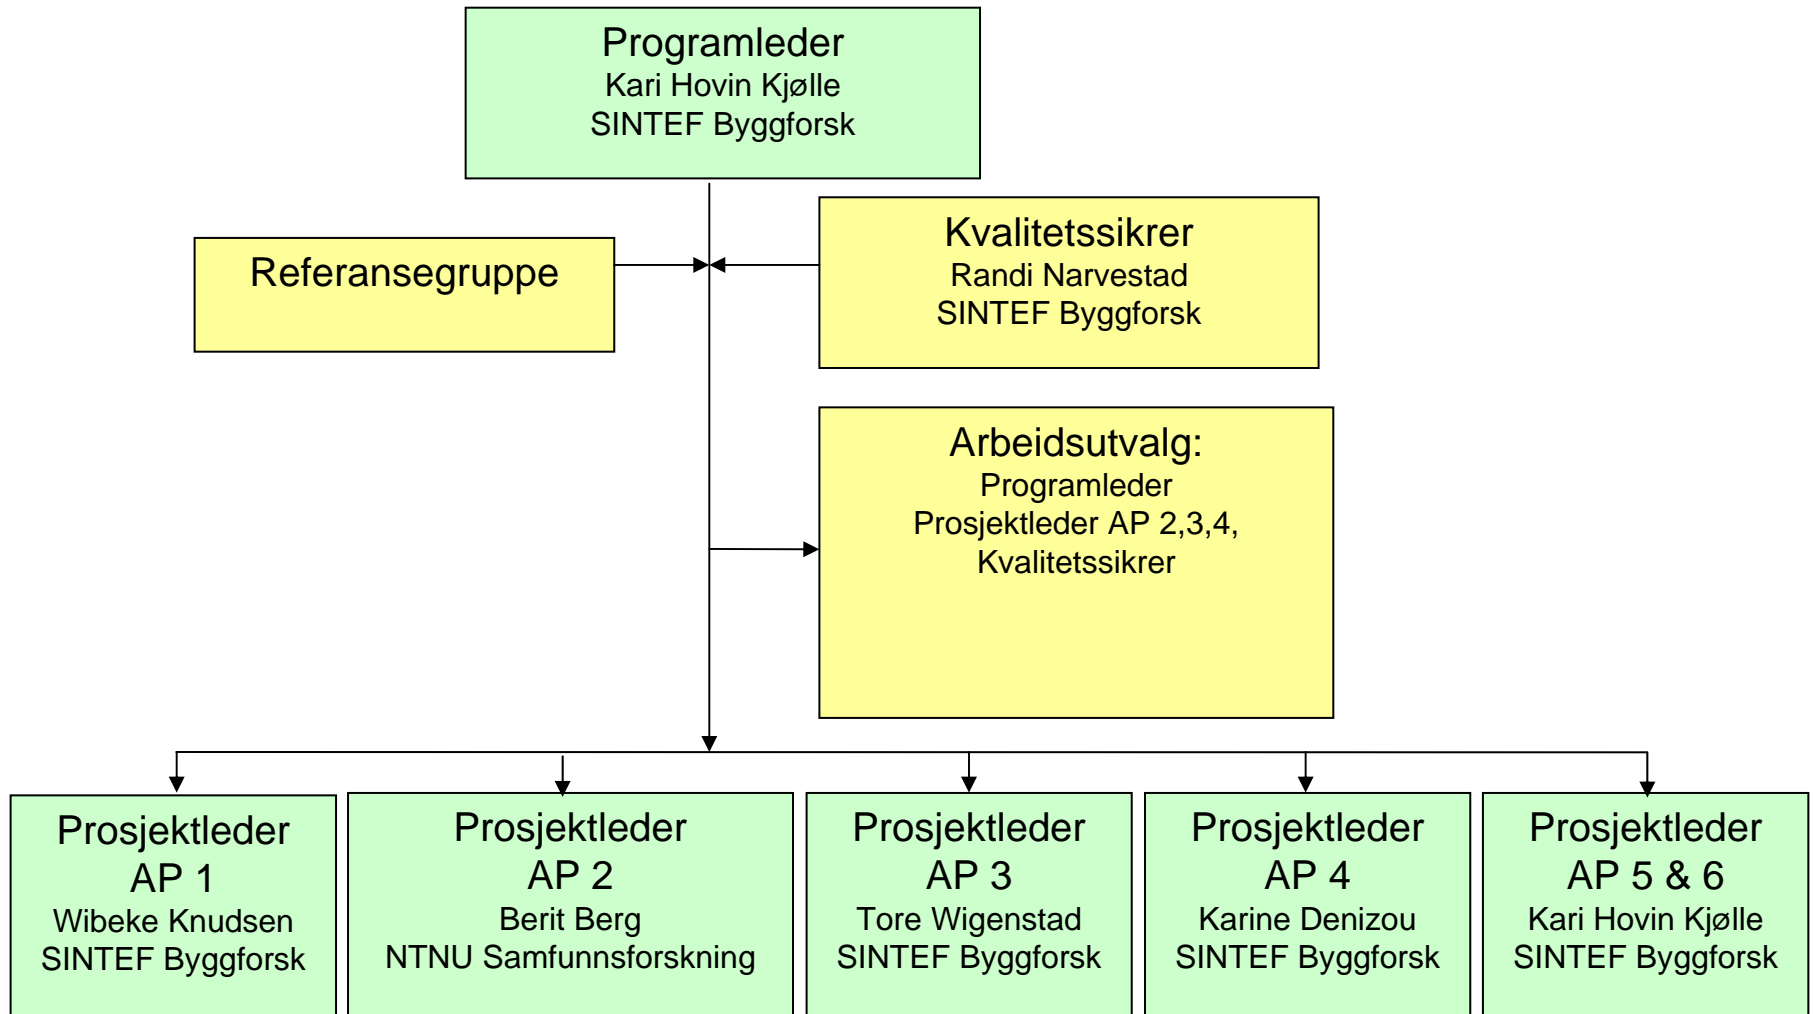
Programleder
Kari Hovin Kjølle
SINTEF Byggforsk

Referansegruppe

Kvalitetssikrer
Randi Narvestad
SINTEF Byggforsk

Arbeidsutvalg:
Programleder
Prosjektleder AP 2,3,4,
Kvalitetssikrer

Prosjektleder
AP 1
Wibeke Knudsen
SINTEF Byggforsk

Prosjektleder
AP 2
Berit Berg
NTNU Samfunnsforskning

Prosjektleder
AP 3
Tore Wigenstad
SINTEF Byggforsk

Prosjektleder
AP 4
Karine Denizou
SINTEF Byggforsk

Prosjektleder
AP 5 & 6
Kari Hovin Kjølle
SINTEF Byggforsk